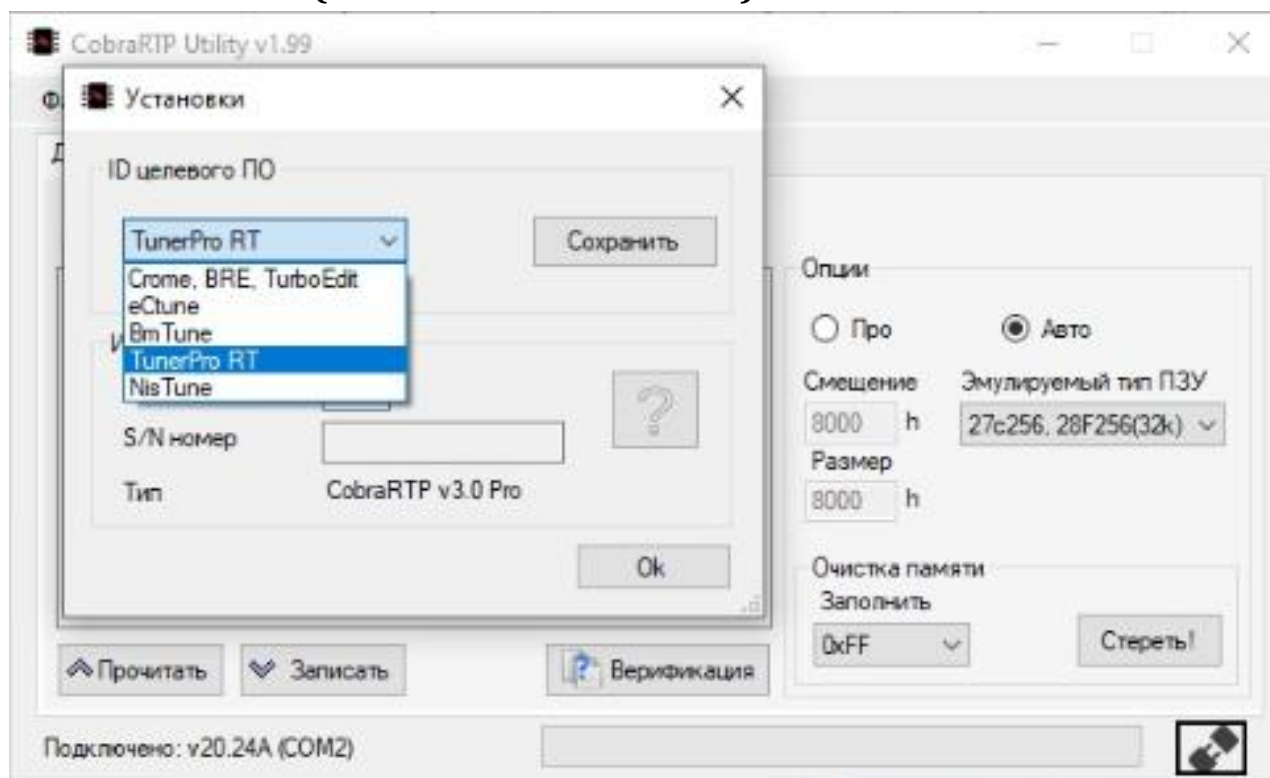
CobraRTP Utility v1.99

Ф

Установки

ID целевого ПО

TunerPro RT

Crome, BRE, TurboEdit
eCtune
BmTune
TunerPro RT
NisTune

Сохранить

И

S/N номер

Тип CobraRTP v3.0 Pro

Ok

Опции

Про

Авто

Смещение

Эмулируемый тип ПЗУ

8000 h

27c256, 28F256(32k)

Размер

8000 h

Очистка памяти

Заполнить

0xFF

Стереть!

Прочитать

Записать

Верификация

Подключено: v20.24A (COM2)